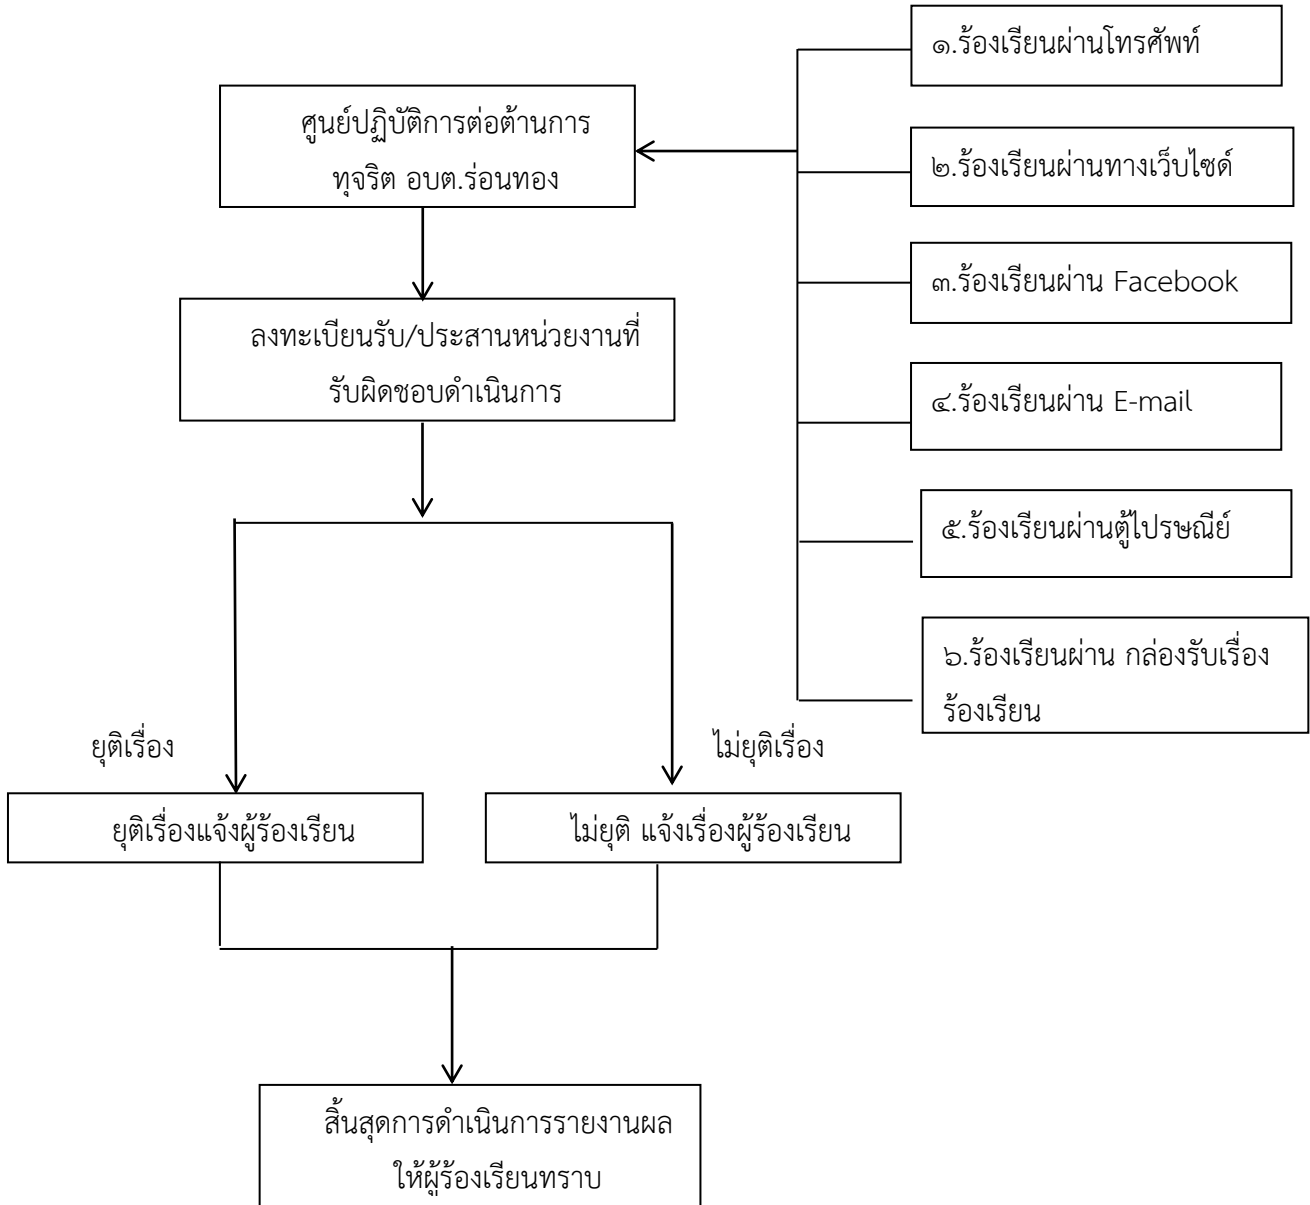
ศูนย์ปฏิบัติการต่อต้านการทุจริต อบต.ร่อนทอง

๑.ร้องเรียนผ่านโทรศัพท์

๒.ร้องเรียนผ่านทางเว็บไซด์

๓.ร้องเรียนผ่าน Facebook

๔.ร้องเรียนผ่าน E-mail

๕.ร้องเรียนผ่านตู้ไปรษณีย์

๖.ร้องเรียนผ่าน กล่องรับเรื่องร้องเรียน

ลงทะเบียนรับ/ประสานหน่วยงานที่รับผิดชอบดำเนินการ

ยุติเรื่อง

ไม่ยุติเรื่อง

ยุติเรื่องแจ้งผู้ร้องเรียน

ไม่ยุติ แจ้งเรื่องผู้ร้องเรียน

สิ้นสุดการดำเนินการรายงานผลให้ผู้ร้องเรียนทราบ